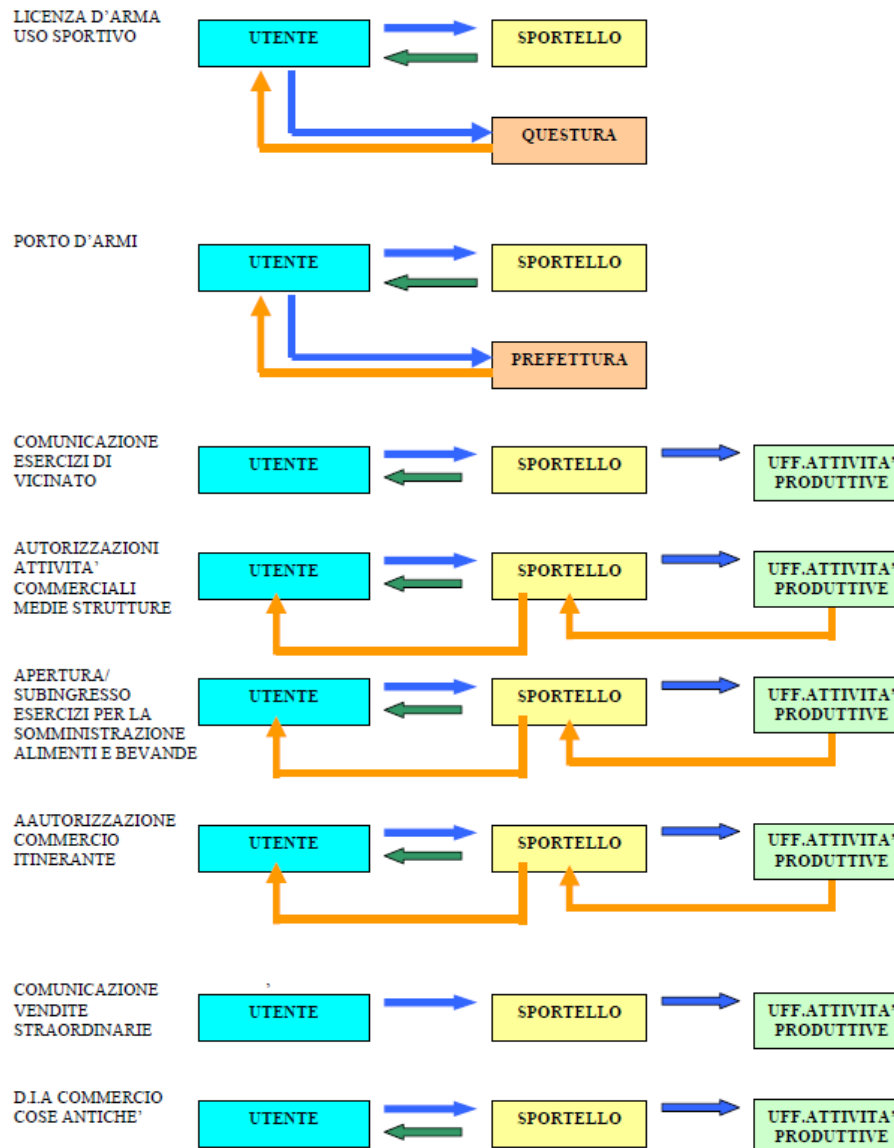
LICENZA D'ARMA USO SPORTIVO

UTENTE

SPORTELLO

QUESTURA

PORTO D'ARMI

UTENTE

SPORTELLO

PREFETTURA

COMUNICAZIONE ESERCIZI DI VICINATO

UTENTE

SPORTELLO

UFF.ATTIVITA' PRODUTTIVE

AUTORIZZAZIONI ATTIVITA' COMMERCIALI MEDIE STRUTTURE

UTENTE

SPORTELLO

UFF.ATTIVITA' PRODUTTIVE

APERTURA/ SUBINGRESSO ESERCIZI PER LA SOMMINISTRAZIONE ALIMENTI E BEVANDE

UTENTE

SPORTELLO

UFF.ATTIVITA' PRODUTTIVE

AAUTORIZZAZIONE COMMERCIO ITINERANTE

UTENTE

SPORTELLO

UFF.ATTIVITA' PRODUTTIVE

COMUNICAZIONE VENDITE STRAORDINARIE

UTENTE

SPORTELLO

UFF.ATTIVITA' PRODUTTIVE

D.I.A COMMERCIO COSE ANTICHE'

UTENTE

SPORTELLO

UFF.ATTIVITA' PRODUTTIVE